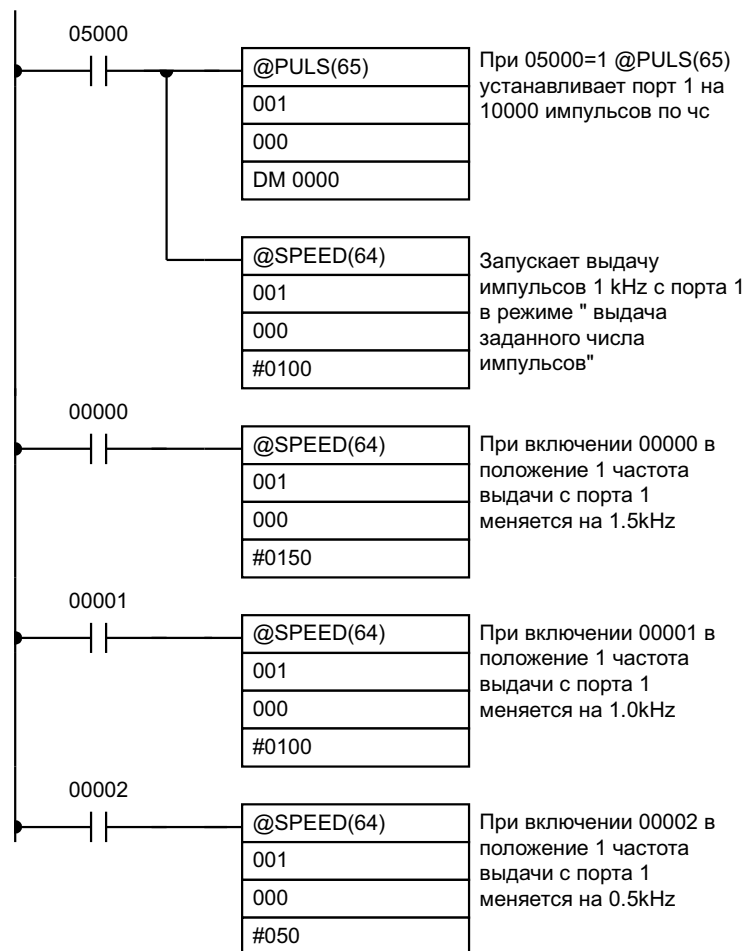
05000

| @PULS(65) |
|---|
| 001 |
| 000 |
| DM 0000 |

При 05000=1 @PULS(65) устанавливает порт 1 на 10000 импульсов по чс

| @SPEED(64) |
|---|
| 001 |
| 000 |
| #0100 |

Запускает выдачу импульсов 1 kHz с порта 1 в режиме " выдача заданного числа импульсов"

00000

| @SPEED(64) |
|---|
| 001 |
| 000 |
| #0150 |

При включении 00000 в положение 1 частота выдачи с порта 1 меняется на 1.5kHz

00001

| @SPEED(64) |
|---|
| 001 |
| 000 |
| #0100 |

При включении 00001 в положение 1 частота выдачи с порта 1 меняется на 1.0kHz

00002

| @SPEED(64) |
|---|
| 001 |
| 000 |
| #050 |

При включении 00002 в положение 1 частота выдачи с порта 1 меняется на 0.5kHz